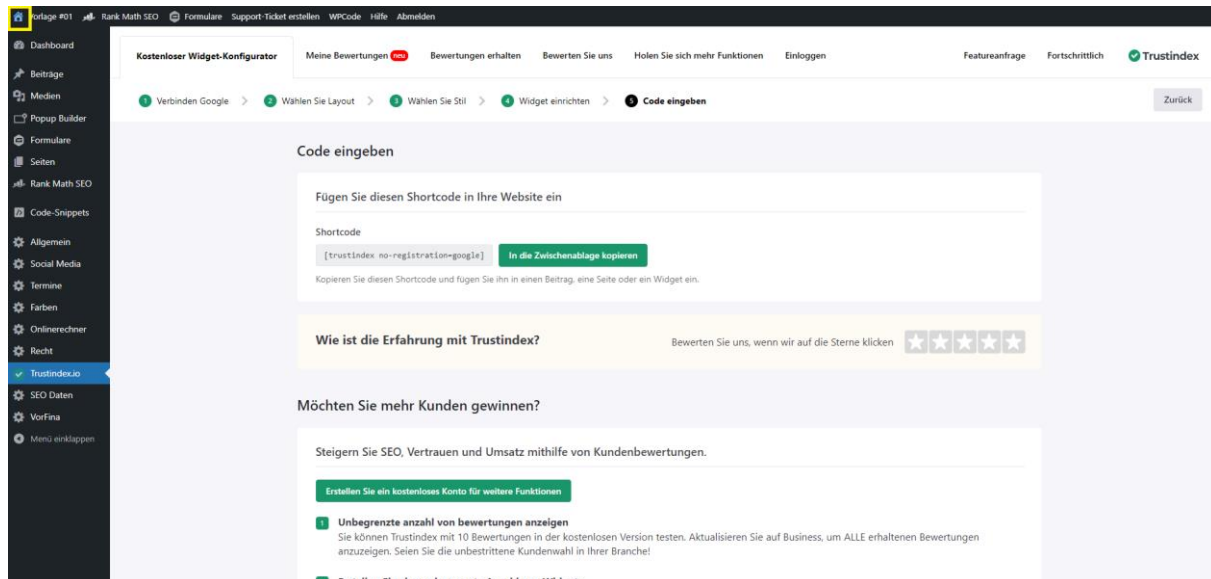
Vorlage #01 Rank Math SEO Formulare Support-Ticket erstellen WPCode Hilfe Abmelden

Dashboard
Beiträge
Medien
Popup Builder
Formulare
Seiten
Rank Math SEO
Code-Snippets
Allgemein
Social Media
Termine
Farben
Onlinerechner
Recht
Trustindex.io
SEO Daten
VorFina
Menü einklappen

Kostenloser Widget-Konfigurator Meine Bewertungen neu Bewertungen erhalten Bewerten Sie uns Holen Sie sich mehr Funktionen Einloggen Featureanfrage Fortschrittlich Trustindex

1 Verbinden Google > 2 Wählen Sie Layout > 3 Wählen Sie Stil > 4 Widget einrichten > 5 Code eingeben

Zurück

Code eingeben

Fügen Sie diesen Shortcode in Ihre Website ein

Shortcode

[trustindex no-registration=google] In die Zwischenablage kopieren

Kopieren Sie diesen Shortcode und fügen Sie ihn in einen Beitrag, eine Seite oder ein Widget ein.

Wie ist die Erfahrung mit Trustindex?

Bewerten Sie uns, wenn wir auf die Sterne klicken

Möchten Sie mehr Kunden gewinnen?

Steigern Sie SEO, Vertrauen und Umsatz mithilfe von Kundenbewertungen.

Erstellen Sie ein kostenloses Konto für weitere Funktionen

Unbegrenzte anzahl von bewertungen anzeigen
Sie können Trustindex mit 10 Bewertungen in der kostenlosen Version testen. Aktualisieren Sie auf Business, um ALLE erhaltenen Bewertungen anzuzeigen. Seien Sie die unbestrittene Kundenwahl in Ihrer Branche!

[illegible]